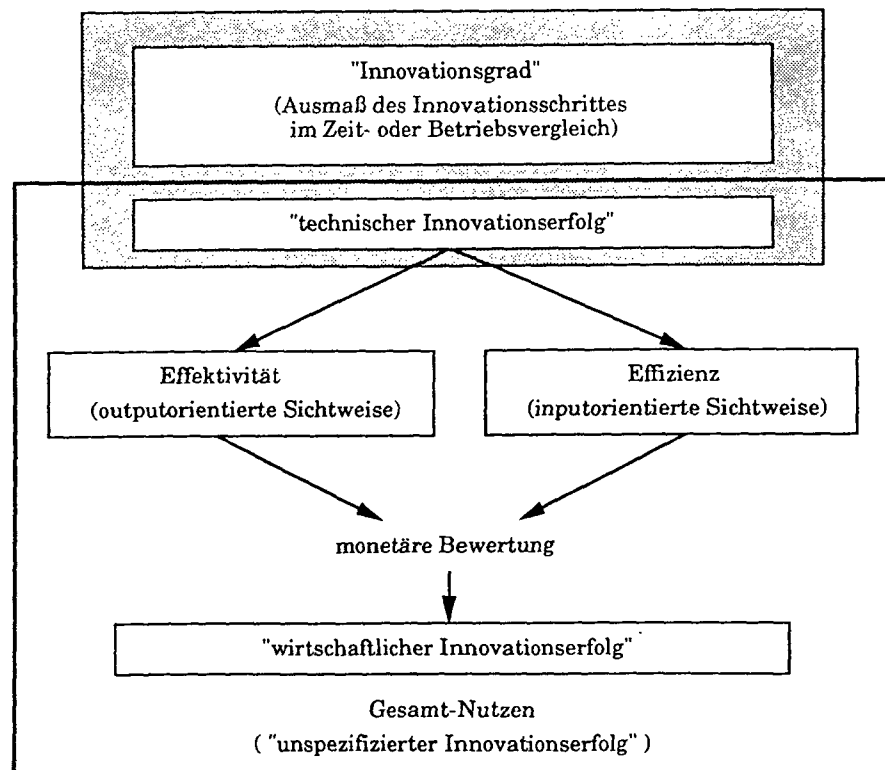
"Innovationsgrad"
(Ausmaß des Innovationsschrittes im Zeit- oder Betriebsvergleich)

"technischer Innovationserfolg"

Effektivität
(outputorientierte Sichtweise)

Effizienz
(inputorientierte Sichtweise)

monetäre Bewertung

"wirtschaftlicher Innovationserfolg"

Gesamt-Nutzen
( "unspezifizierter Innovationserfolg" )